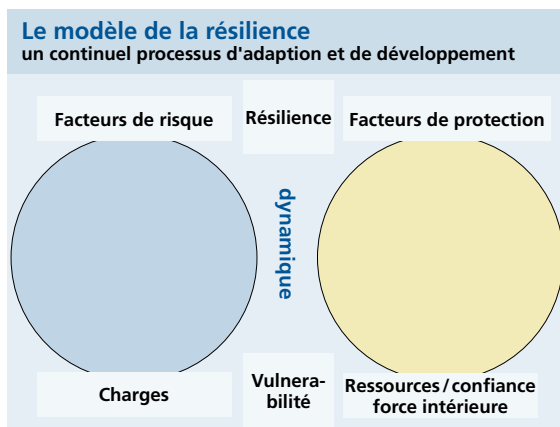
Le modèle de la résilience
un continuel processus d'adaption et de développement

Facteurs de risque

Résilience

Facteurs de protection

dynamique

Charges

Vulnerabilité

Ressources / confiance force intérieure